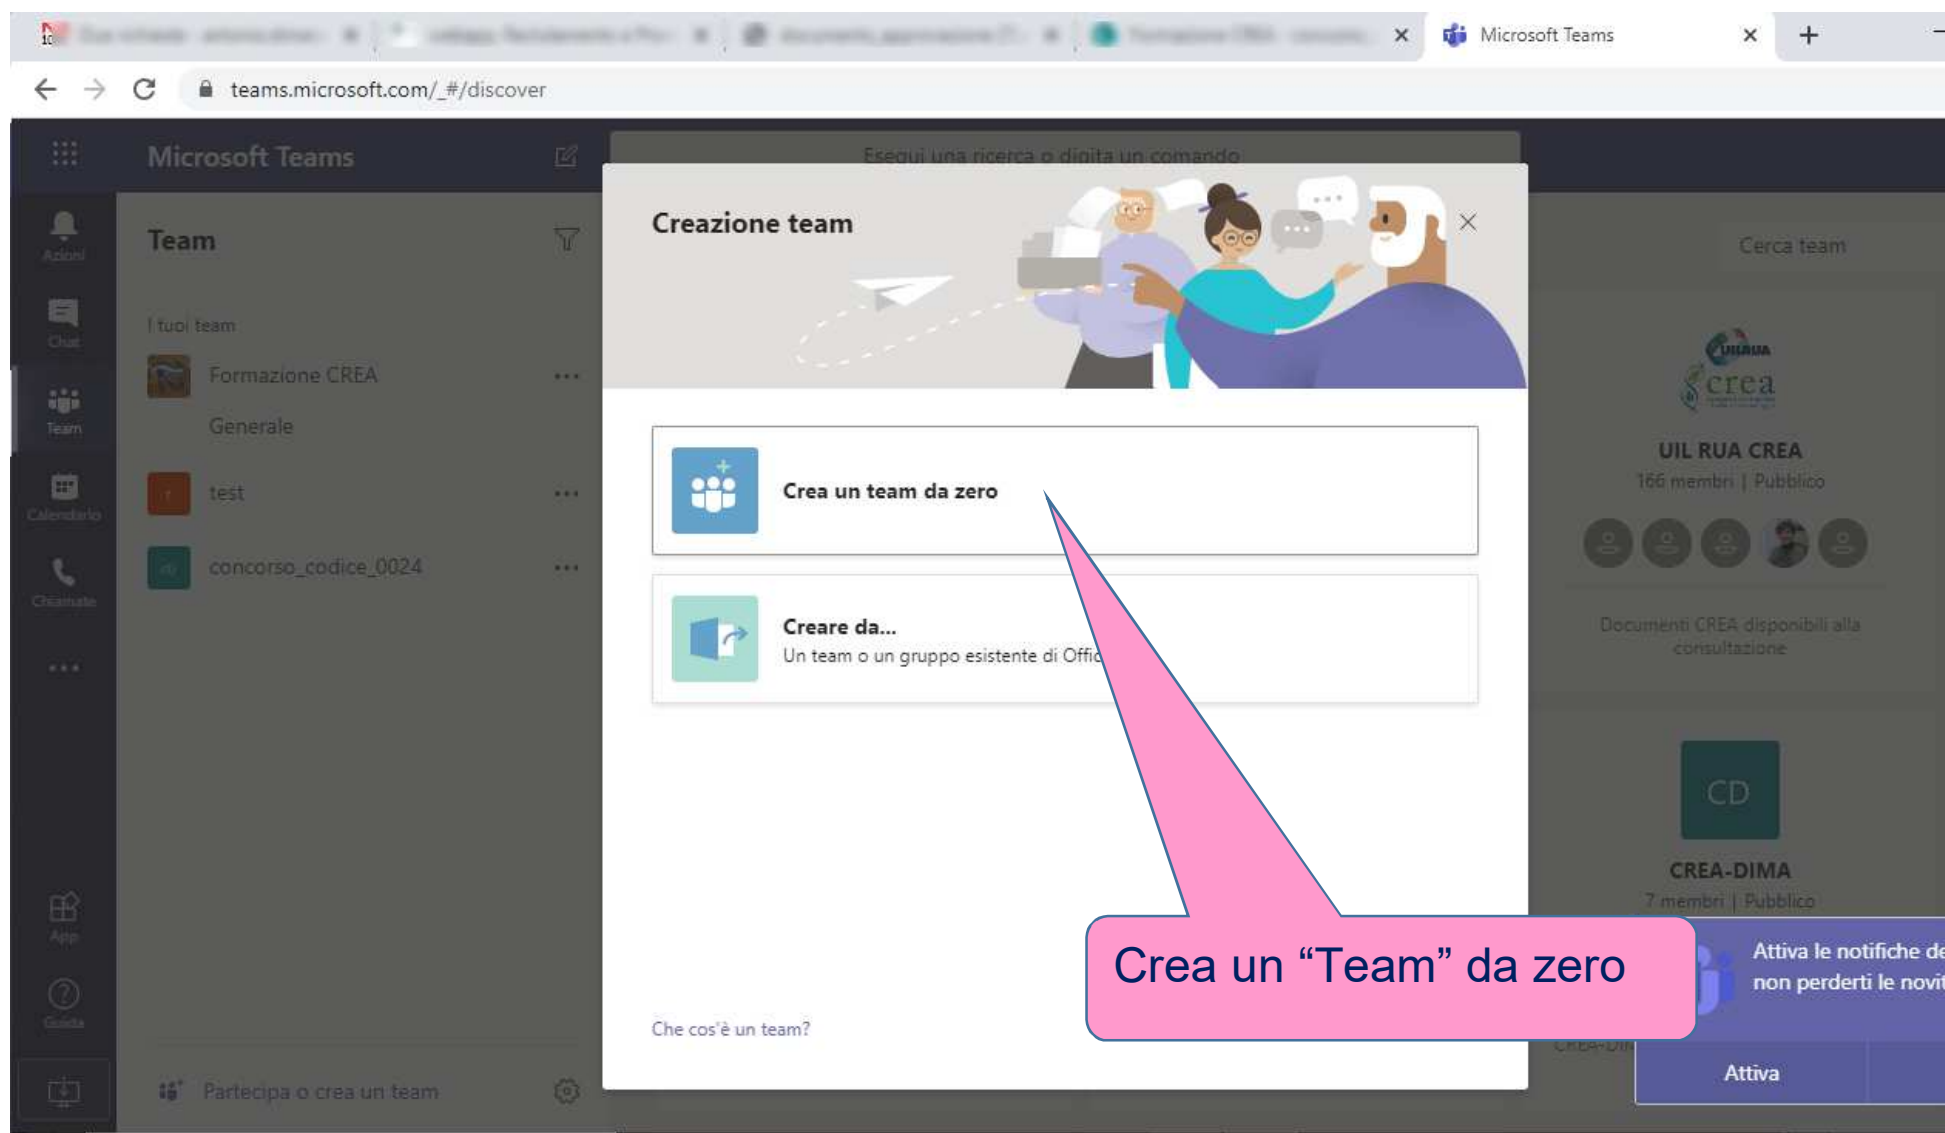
Microsoft Teams

teams.microsoft.com/_#/discover

Microsoft Teams

Esegui una ricerca o digita un comando

Azioni
Chat
Team
Calendario
Chiamate
...
App
Guida

Team

I tuoi team

Formazione CREA ...

Generale

test ...

concorso_codice_0024 ...

Partecipa o crea un team

Creazione team

Crea un team da zero

Creare da...
Un team o un gruppo esistente di Offic

Che cos'è un team?

Cerca team

crea

UIL RUA CREA
166 membri | Pubblico

Documenti CREA disponibili alla consultazione

CD

CREA-DIMA
7 membri | Pubblico

Crea un “Team” da zero

Attiva le notifiche de
non perderti le novit

Attiva